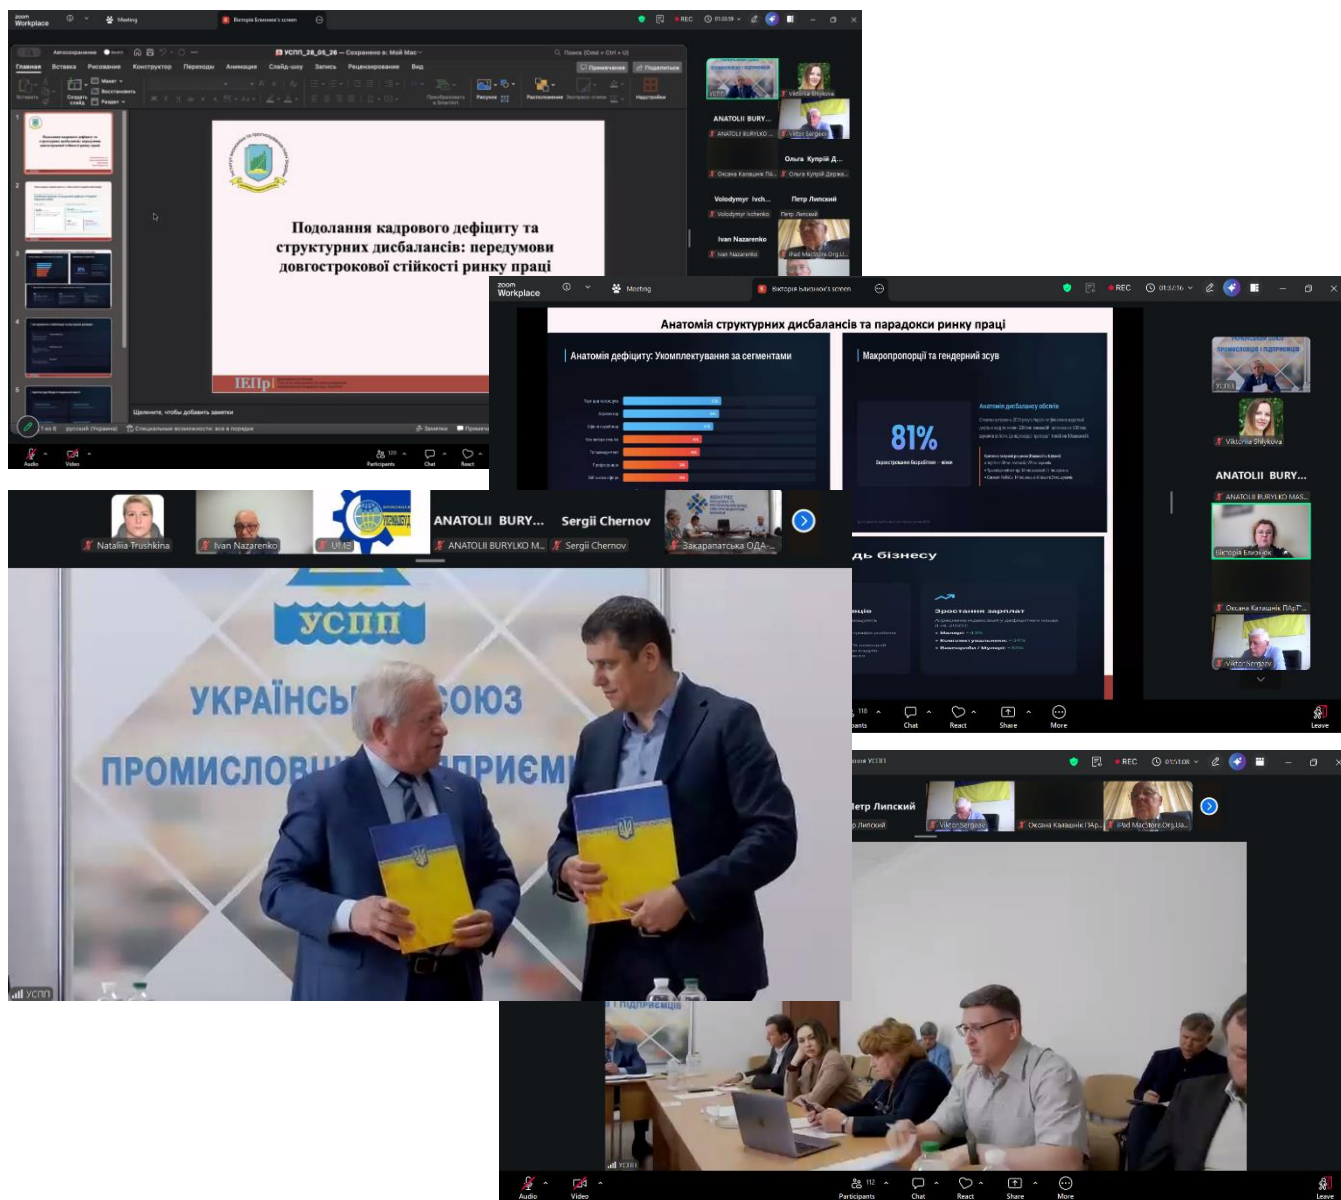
zoom Workplace

Meeting

Вікторія Близнюк's screen

REC 01:00:59

Автосохранение

УСПП_28_05_26 — Сохранено в: Мой Mac

Поиск (Cmd + Ctrl + U)

Главная Вставка Рисование Конструктор Переходы Анимация Слайд-шоу Запись Рецензирование Вид

Примечания Поделиться

Вставить Создать слайд Макет Восстановить Раздел

Преобразовать в SmartArt Рисунок Расположение Экспресс-стили Надстройки

Подолання кадрового дефіциту та структурних дисбалансів: передумови довгострокової стійкості ринку праці

ІЕПр

Щелкните, чтобы добавить заметки

Слайд 1 из 6 русский (Украина) Специальные возможности: все в порядке Заметки Примечания

Audio Video Participants Chat React

Viktoriia Shlykova

ANATOLII BURY...

ANATOLII BURYLKO ...

Viktor Sergeev

Оксана Калашник ПА...

Ольга Купрій Д...

Ольга Купрій Держа...

Volodymyr Ivch...

Volodymyr Ivchenko

Петр Липский

Петр Липский

Ivan Nazarenko

Ivan Nazarenko

iPad MacStore.Org.Ul...

zoom Workplace

Meeting

Вікторія Близнюк's screen

REC 01:37:16

Анатомія структурних дисбалансів та парадокси ринку праці

Анатомія дефіциту: Укомплектування за сегментами

Макропропорції та гендерний зсув

81%

Зареєстровані безробітні – жінки

Анатомія дисбалансу обсягів

 дь бізнесу

Зростання зарплат

Participants Chat React Share More

Viktoriia Shlykova

ANATOLII BURY...

ANATOLII BURYLKO MAS...

Вікторія Близнюк

Оксана Калашник ПАрТ...

Viktor Sergeev

Leave

Nataliia Trushkina

Ivan Nazarenko

UIB

ANATOLII BURY...

ANATOLII BURYLKO M...

Sergii Chernov

Sergii Chernov

Закарпатська ОДА-...

УСПП

УКРАЇНСЬ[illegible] СОЮЗ

ПРОМИСЛОВЦ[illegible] ПІДПРИЄМ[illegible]

УСПП

REC 01:51:08

Петр Липский

Петр Липский

Viktor Sergeev

Оксана Калашник ПАр...

iPad MacStore.Org.Ua...

І ПІДПРИЄМЦІВ

УСПП

Audio Video Participants Chat React Share More Leave